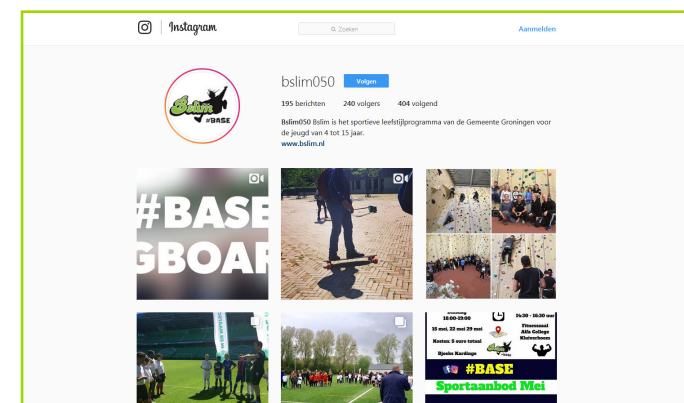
Instagram

Zoeken

Aanmelden

bslim050 Volgen

195 berichten 240 volgers 404 volgend

Bslim050 Bslim is het sportieve leefstijlprogramma van de Gemeente Groningen voor de jeugd van 4 tot 15 jaar.
www.bslim.nl

Bslim #BASE

#BASE
GBOAR

18:00-19:00
15 mei, 22 mei 29 mei
Kosten: 5 euro totaal
Bjesim Karlingo

14:30 - 16:30 uur
Fitnesszaal
Alfa College
Kluiverboom

#BASE
Sportaanbod Mei